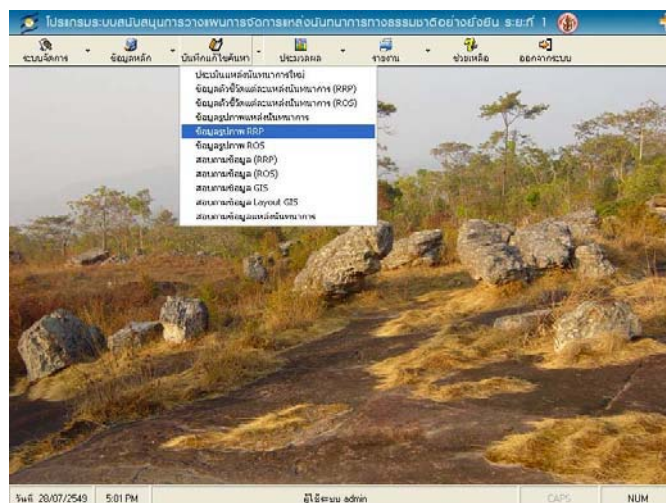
โปรแกรมระบบสนับสนุนการวางแผนการจัดการแหล่งนันทนาการทางธรรมชาติอย่างยั่งยืน ระยะที่ 1

ระบบจัดการ
ข้อมูลหลัก
บันทึกแก้ไขค้นหา
ประมวลผล
รายงาน
ช่วยเหลือ
ออกจากระบบ

ประเมินแหล่งนันทนาการใหม่
ข้อมูลตัวชี้วัดแหล่งนันทนาการ (RRP)
ข้อมูลตัวชี้วัดแหล่งนันทนาการ (ROS)
ข้อมูลรูปภาพแหล่งนันทนาการ
ข้อมูลรูปภาพ RRP
ข้อมูลรูปภาพ ROS
สอบถามข้อมูล (RRP)
สอบถามข้อมูล (ROS)
สอบถามข้อมูล GIS
สอบถามข้อมูล Layout GIS
สอบถามข้อมูลแหล่งนันทนาการ

วันที่ 28/07/2549 5:01 PM ผู้ใช้ระบบ admin CAPS NUM